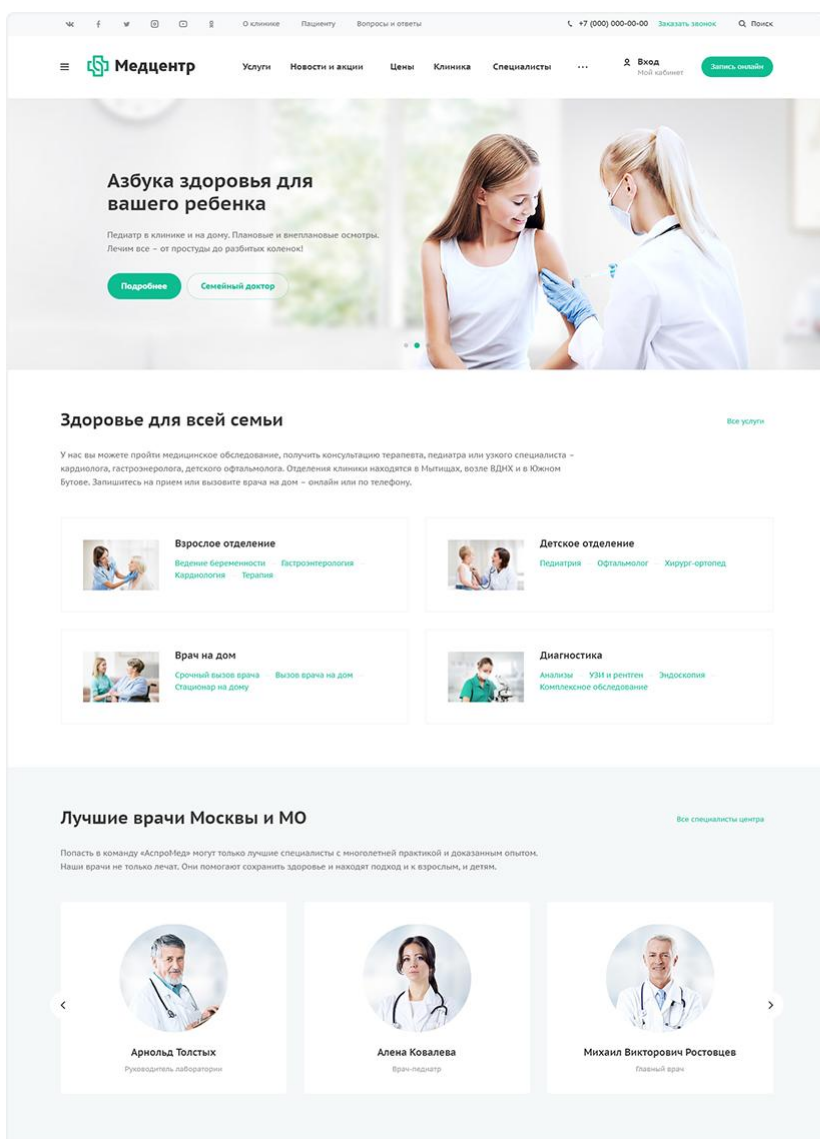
О клинике Пациенту Вопросы и ответы

+7 (000) 000-00-00 Заказать звонок Поиск

Медцентр

Услуги Новости и акции Цены Клиника Специалисты ···

Вход
Мой кабинет

Запись онлайн

Азбука здоровья для вашего ребенка

Педиатр в клинике и на дому. Плановые и внеплановые осмотры. Лечим все – от простуды до разбитых коленок!

Подробнее Семейный доктор

Здоровье для всей семьи

Все услуги

У нас вы можете пройти медицинское обследование, получить консультацию терапевта, педиатра или узкого специалиста – кардиолога, гастроэнеролога, детского офтальмолога. Отделения клиники находятся в Мытищах, возле ВДНХ и в Южном Бутове. Запишитесь на прием или вызовите врача на дом – онлайн или по телефону.

Взрослое отделение
Ведение беременности Гастроэнтерология Кардиология Терапия

Детское отделение
Педиатрия Офтальмолог Хирург-ортопед

Врач на дом
Срочный вызов врача Вызов врача на дом Стационар на дому

Диагностика
Анализы УЗИ и рентген Эндоскопия Комплексное обследование

Лучшие врачи Москвы и МО

Все специалисты центра

Попасть в команду «АспроМед» могут только лучшие специалисты с многолетней практикой и доказанным опытом. Наши врачи не только лечат. Они помогают сохранить здоровье и находят подход и к взрослым, и детям.

Арнольд Толстых
Руководитель лаборатории

Алена Ковалева
Врач-педиатр

Михаил Викторович Ростовцев
Главный врач